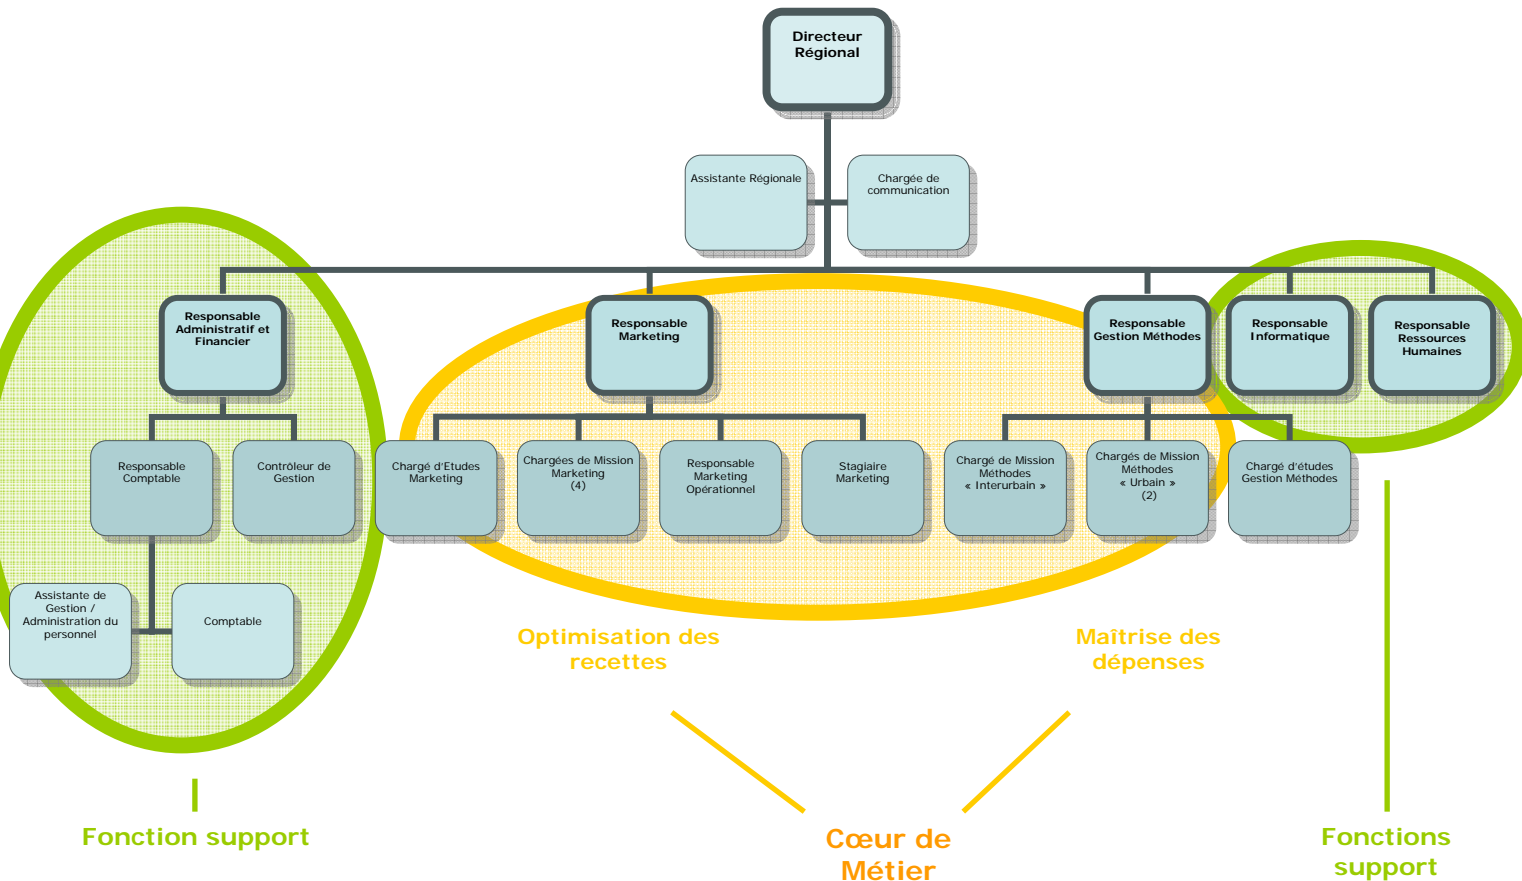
Directeur Régional

Assistante Régionale

Chargée de communication

Responsable Administratif et Financier

Responsable Marketing

Responsable Gestion Méthodes

Responsable Informatique

Responsable Ressources Humaines

Responsable Comptable

Contrôleur de Gestion

Chargé d'Etudes Marketing

Chargées de Mission Marketing (4)

Responsable Marketing Opérationnel

Stagiaire Marketing

Chargé de Mission Méthodes « Interurbain »

Chargés de Mission Méthodes « Urbain » (2)

Chargé d'études Gestion Méthodes

Assistante de Gestion / Administration du personnel

Comptable

Optimisation des recettes

Maîtrise des dépenses

Fonction support

Cœur de Métier

Fonctions support